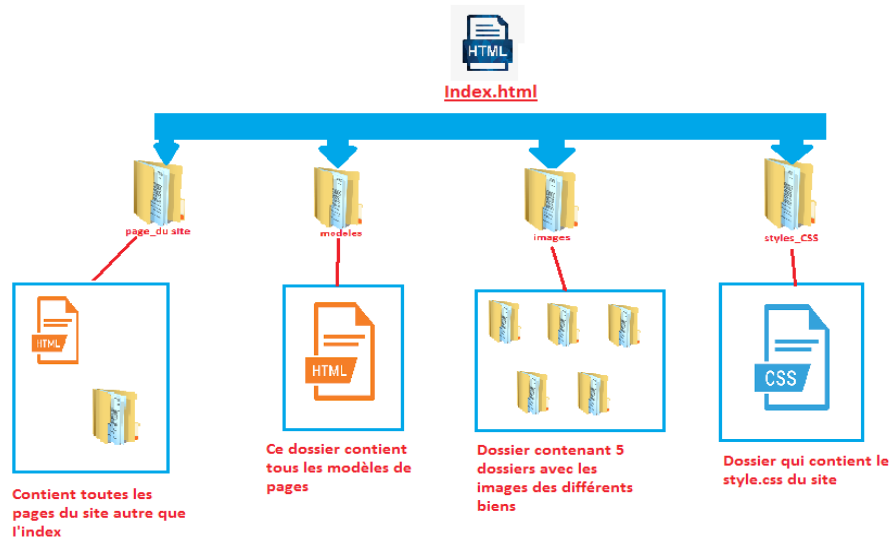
HTML

Index.html

page_du site

modeles

images

styles_CSS

HTML

HTML

CSS

Contient toutes les pages du site autre que l'index

Ce dossier contient tous les modèles de pages

Dossier contenant 5 dossiers avec les images des différents biens

Dossier qui contient le style.css du site